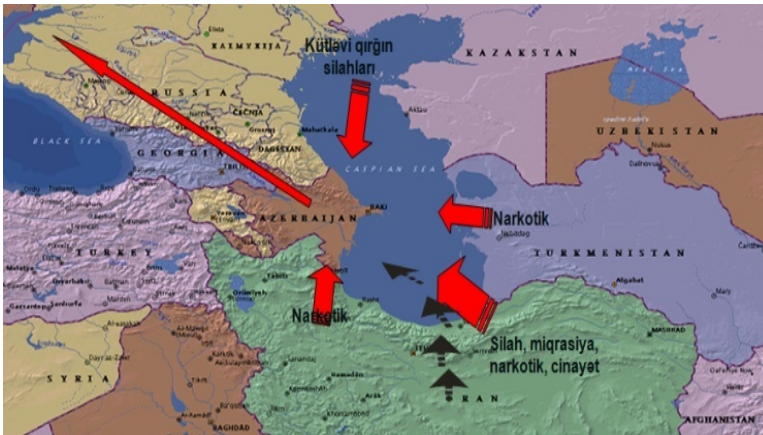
Kütləvi qırğın silahları

KAZAKSTAN

Elista

KALMYKIJA

RUSSIA

ČEČNJA

DAGESTAN

Aral Sea

UZBEKISTAN

Aktau

BLACK SEA

GEORGIA

Mahachkala

Groznyi

CASPIAN SEA

Nukus

TBILISI

AZERBAIJAN

BAKI

Narkotik

Nebitdag

TURKMENISTAN

TURKEY

Narkotik

Silah, miqrasiya, narkotik, cinayət

MASHHAD

Tabriz

Rasht

Hamadan

Arak

SYRIA

IRAN

AFGHANISTAN

BAGHDAD